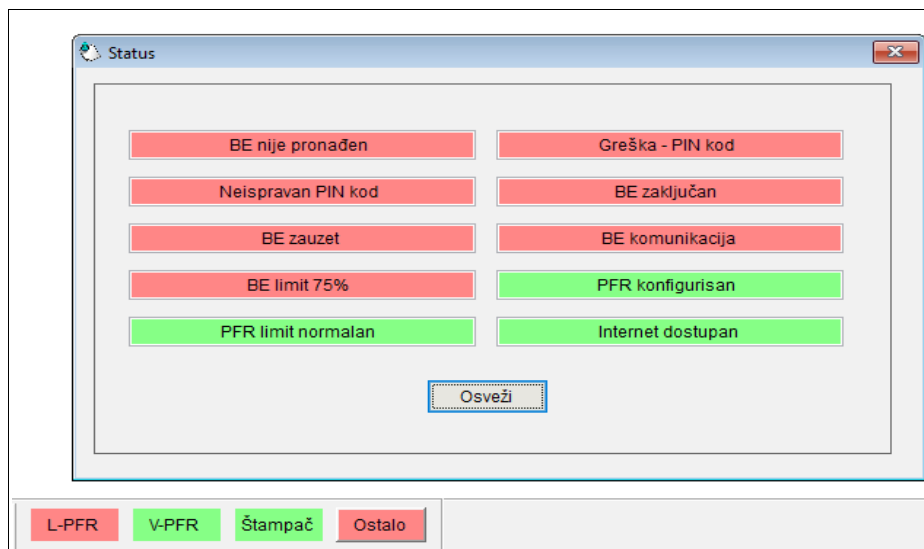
Status

BE nije pronađen
Greška - PIN kod
Neispravan PIN kod
BE zaključan
BE zauzet
BE komunikacija
BE limit 75%
PFR konfigurisan
PFR limit normalan
Internet dostupan

Osveži

L-PFR
V-PFR
Štampač
Ostalo